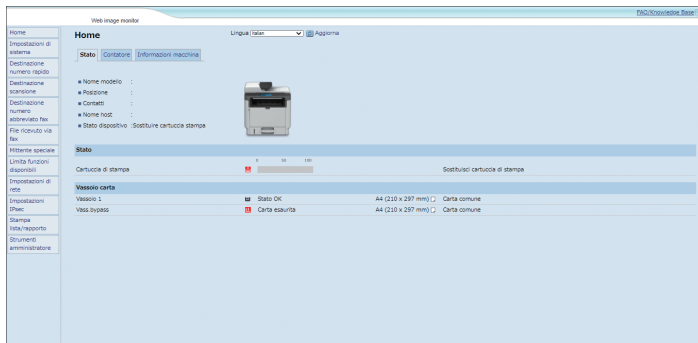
Web image monitor

FAQ/Knowledge Base

Home
Impostazioni di sistema
Destinazione numero rapido
Destinazione scansione
Destinazione numero abbreviato fax
File ricevuto via fax
Mittente speciale
Limita funzioni disponibili
Impostazioni di rete
Impostazioni IPsec
Stampa lista/rapporto
Strumenti amministratore

Home

Lingua Italian Aggiorna

Stato Contatore Informazioni macchina

Nome modello :
Posizione :
Contatti :
Nome host :
Stato dispositivo :Sostituire cartuccia stampa

Stato

| | 0 50 100 | |
|---|---|---|
| Cartuccia di stampa | | Sostituisci cartuccia di stampa |

Vassoio carta

| | | | |
|---|---|---|---|
| Vassoio 1 | Stato OK | A4 (210 x 297 mm) | Carta comune |
| Vass.bypass | Carta esaurita | A4 (210 x 297 mm) | Carta comune |